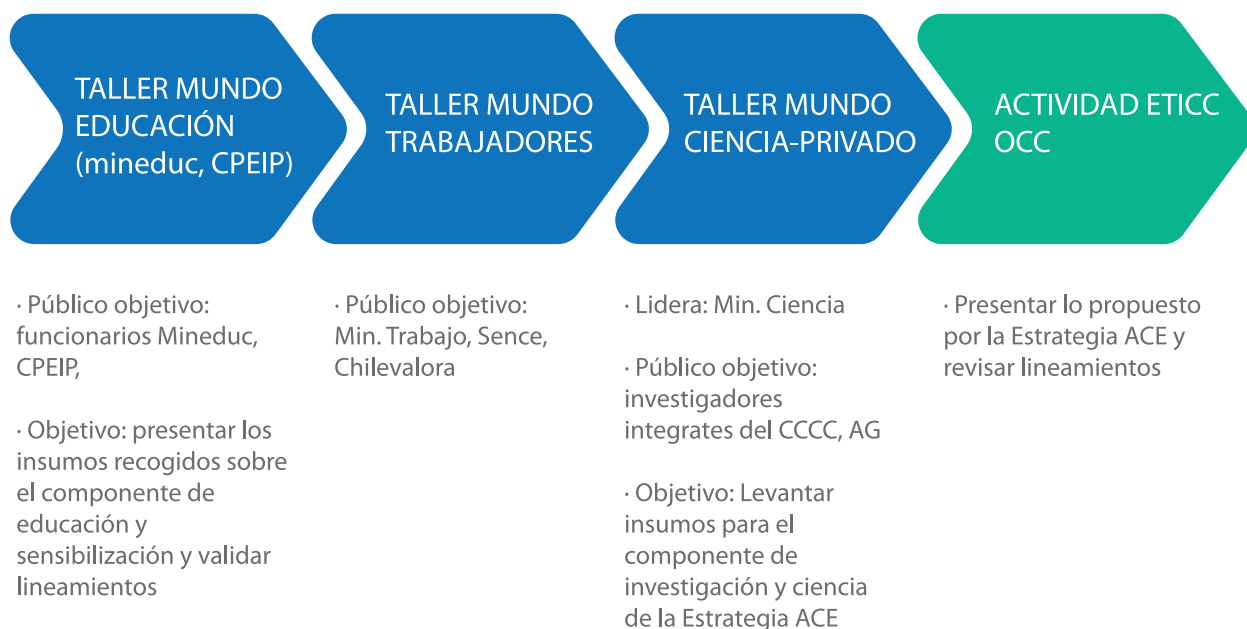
TALLER MUNDO EDUCACIÓN (mineduc, CPEIP)

TALLER MUNDO TRABAJADORES

TALLER MUNDO CIENCIA-PRIVADO

ACTIVIDAD ETICC OCC

· Público objetivo: funcionarios Mineduc, CPEIP,

· Objetivo: presentar los insumos recogidos sobre el componente de educación y sensibilización y validar lineamientos

· Público objetivo: Min. Trabajo, Sence, Chilevalora

· Lidera: Min. Ciencia

· Público objetivo: investigadores integrates del CCCC, AG

· Objetivo: Levantar insumos para el componente de investigación y ciencia de la Estrategia ACE

· Presentar lo propuesto por la Estrategia ACE y revisar lineamientos